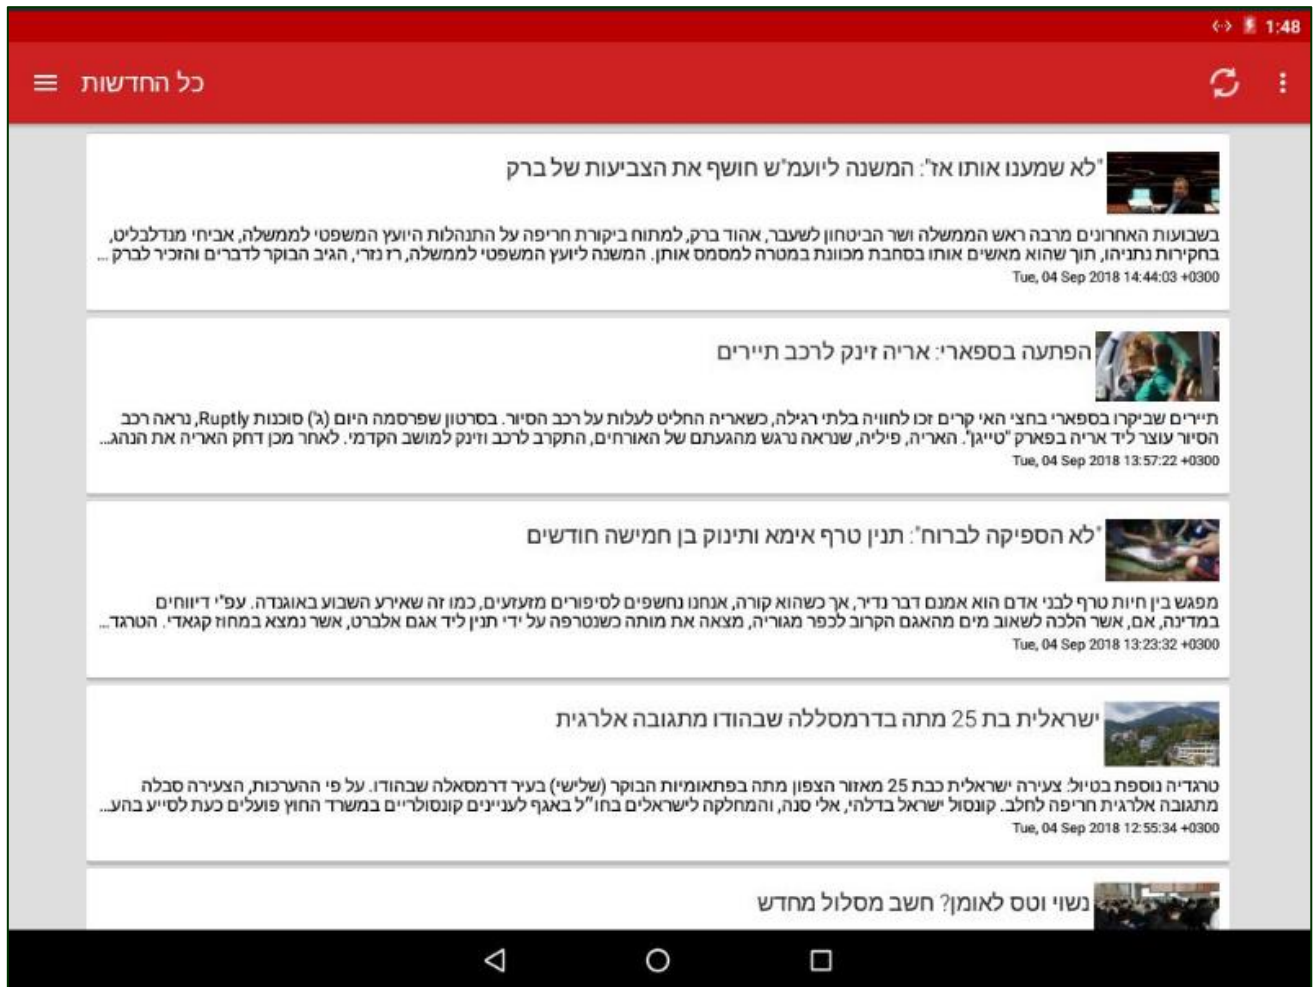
1:48

כל החדשות

"לא שמענו אותו אז": המשנה ליועמ"ש חושף את הצביעות של ברק

בשבועות האחרונים מרבה ראש הממשלה ושר הביטחון לשעבר, אהוד ברק, למתוח ביקורת חריפה על התנהלות היועץ המשפטי לממשלה, אביחי מנדלבליט, בחקירות נתניהו, תוך שהוא מאשים אותו בסחבת מכוונת במטרה למסמס אותן. המשנה ליועץ המשפטי לממשלה, רז נזרי, הגיב הבוקר לדברים והזכיר לברק ...

Tue, 04 Sep 2018 14:44:03 +0300

הפתעה בספארי: אריה זינק לרכב תיירים

תיירים שביקרו בספארי בחצי האי קרים זכו לחוויה בלתי רגילה, כשאריה החליט לעלות על רכב הסיור. בסרטון שפרסמה היום (ג') סוכנות Ruptly, נראה רכב הסיור עוצר ליד אריה בפארק "טייגן". האריה, פיליה, שנראה נרגש מהגעתם של האורחים, התקרב לרכב וזינק למושב הקדמי. לאחר מכן דחק האריה את הנהג...

Tue, 04 Sep 2018 13:57:22 +0300

"לא הספיקה לברוח": תנין טרף אימא ותינוק בן חמישה חודשים

מפגש בין חיות טרף לבני אדם הוא אמנם דבר נדיר, אך כשהוא קורה, אנחנו נחשפים לסיפורים מזעזעים, כמו זה שאירע השבוע באוגנדה. עפ"י דיווחים במדינה, אם, אשר הלכה לשאוב מים מהאגם הקרוב לכפר מגוריה, מצאה את מותה כשנטרפה על ידי תנין ליד אגם אלברט, אשר נמצא במחוז קגאדי. הטרגד...

Tue, 04 Sep 2018 13:23:32 +0300

ישראלית בת 25 מתה בדרמסללה שבהודו מתגובה אלרגית

טרגדיה נוספת בטיול: צעירה ישראלית כבת 25 מאזור הצפון מתה בפתאומיות הבוקר (שלישי) בעיר דרמסאלה שבהודו. על פי ההערכות, הצעירה סבלה מתגובה אלרגית חריפה לחלב. קונסול ישראל בדלהי, אלי סנה, והמחלקה לישראלים בחו"ל באגף לעניינים קונסולריים במשרד החוץ פועלים כעת לסייע בהע...

Tue, 04 Sep 2018 12:55:34 +0300

נשוי וטס לאומן? חשב מסלול מחדש